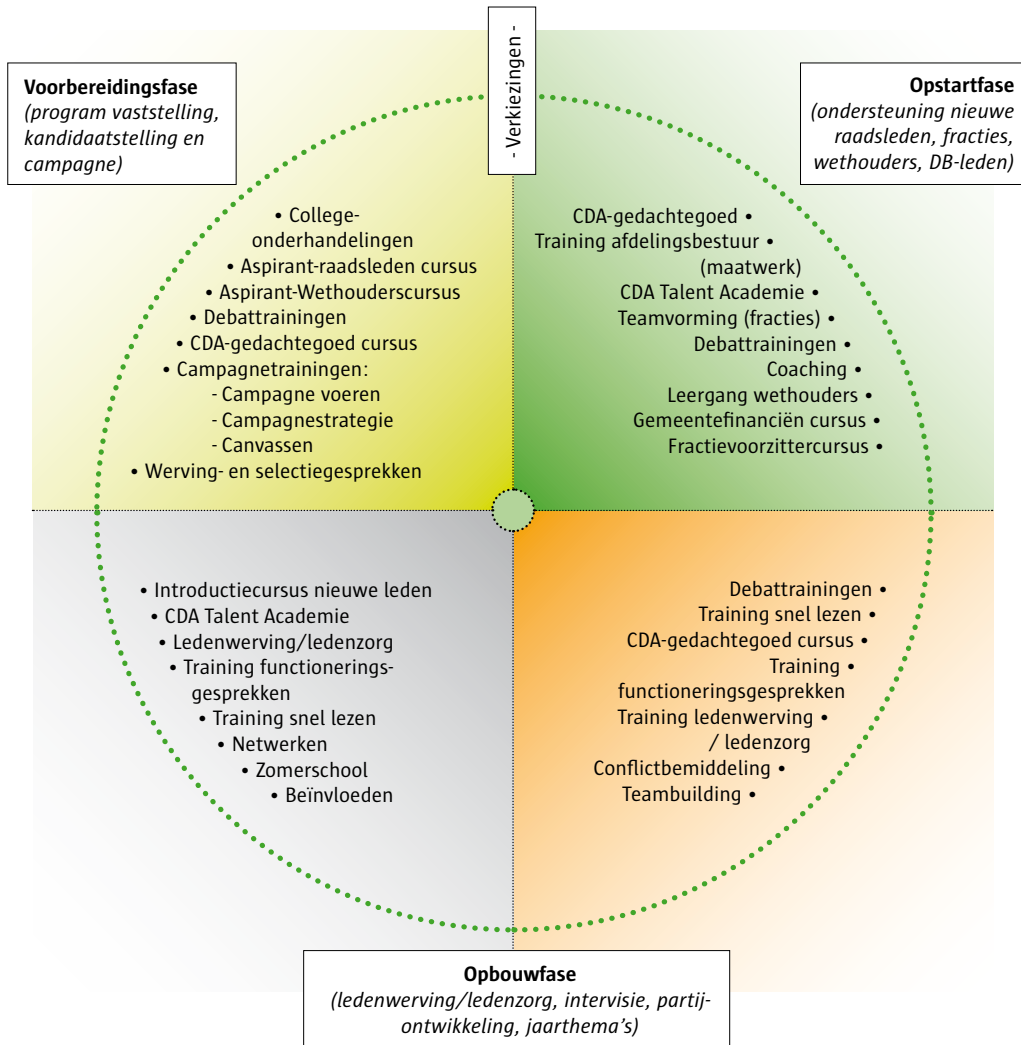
- Verkiezingen -

**Voorbereidingsfase**
*(program vaststelling, kandidaatstelling en campagne)*

• College-onderhandelingen
• Aspirant-raadsleden cursus
• Aspirant-Wethouderscursus
• Debattrainingen
• CDA-gedachtegoed cursus
• Campagnetrainingen:
- Campagne voeren
- Campagnestrategie
- Canvassen
• Werving- en selectiegesprekken

**Opstartfase**
*(ondersteuning nieuwe raadsleden, fracties, wethouders, DB-leden)*

CDA-gedachtegoed •
Training afdelingsbestuur • (maatwerk)
CDA Talent Academie •
Teamvorming (fracties) •
Debattrainingen •
Coaching •
Leergang wethouders •
Gemeentefinanciën cursus •
Fractievoorzittercursus •

• Introductiecursus nieuwe leden
• CDA Talent Academie
• Ledenwerving/ledenzorg
• Training functioneringsgesprekken
• Training snel lezen
• Netwerken
• Zomerschool
• Beïnvloeden

Debattrainingen •
Training snel lezen •
CDA-gedachtegoed cursus •
Training • functioneringsgesprekken
Training ledenwerving • / ledenzorg
Conflictbemiddeling •
Teambuilding •

**Opbouwfase**
*(ledenwerving/ledenzorg, intervisie, partijontwikkeling, jaarthema's)*